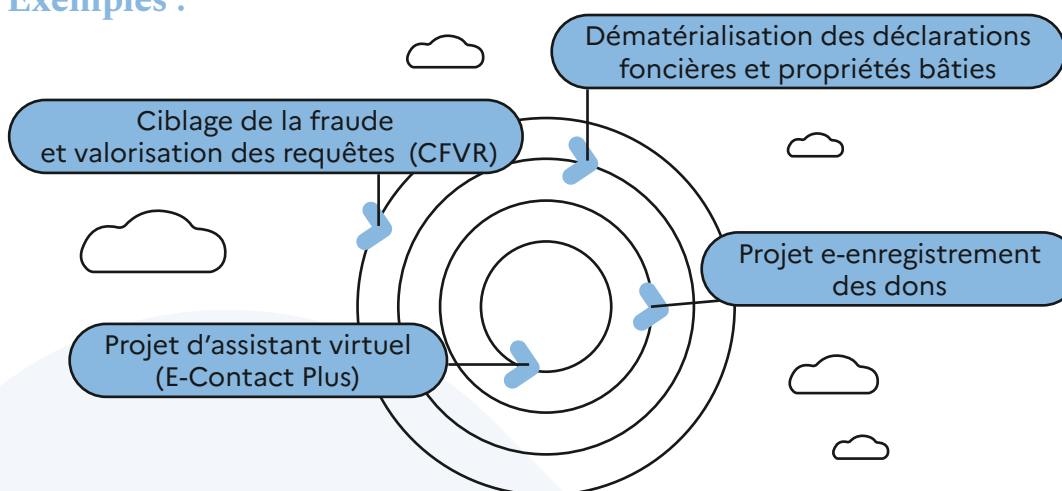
Exemples :

Dématérialisation des déclarations foncières et propriétés bâties

Ciblage de la fraude et valorisation des requêtes (CFVR)

Projet e-enregistrement des dons

Projet d'assistant virtuel (E-Contact Plus)